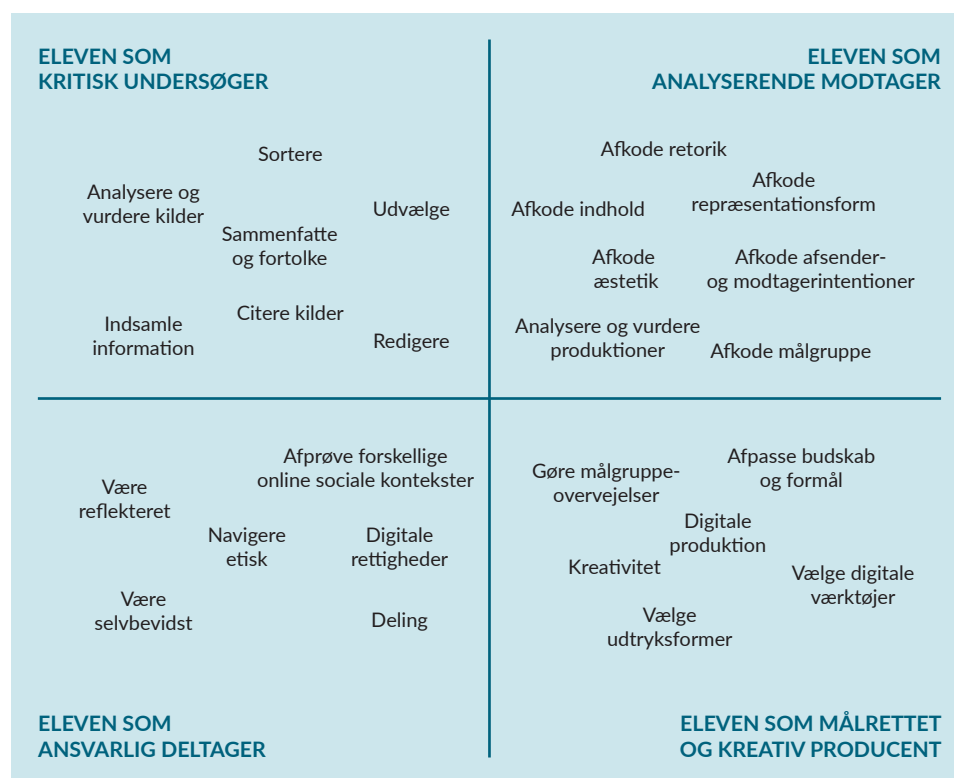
ELEVEN SOM
KRITISK UNDERSØGER

Sortere

Analysere og vurdere kilder

Udvælge

Sammenfatte og fortolke

Indsamle information

Citere kilder

Redigere

ELEVEN SOM
ANALYSERENDE MODTAGER

Afkode retorik

Afkode indhold

Afkode repræsentationsform

Afkode æstetik

Afkode afsender- og modtagerintentioner

Analysere og vurdere produktioner

Afkode målgruppe

Afprøve forskellige online sociale kontekster

Være reflekteret

Navigere etisk

Digitale rettigheder

Være selvbevidst

Deling

ELEVEN SOM
ANSVARLIG DELTAGER

Gøre målgruppe-overvejelser

Afpasse budskab og formål

Digitale produktion

Kreativitet

Vælge digitale værktøjer

Vælge udtryksformer

ELEVEN SOM MÅLRETTET
OG KREATIV PRODUCENT